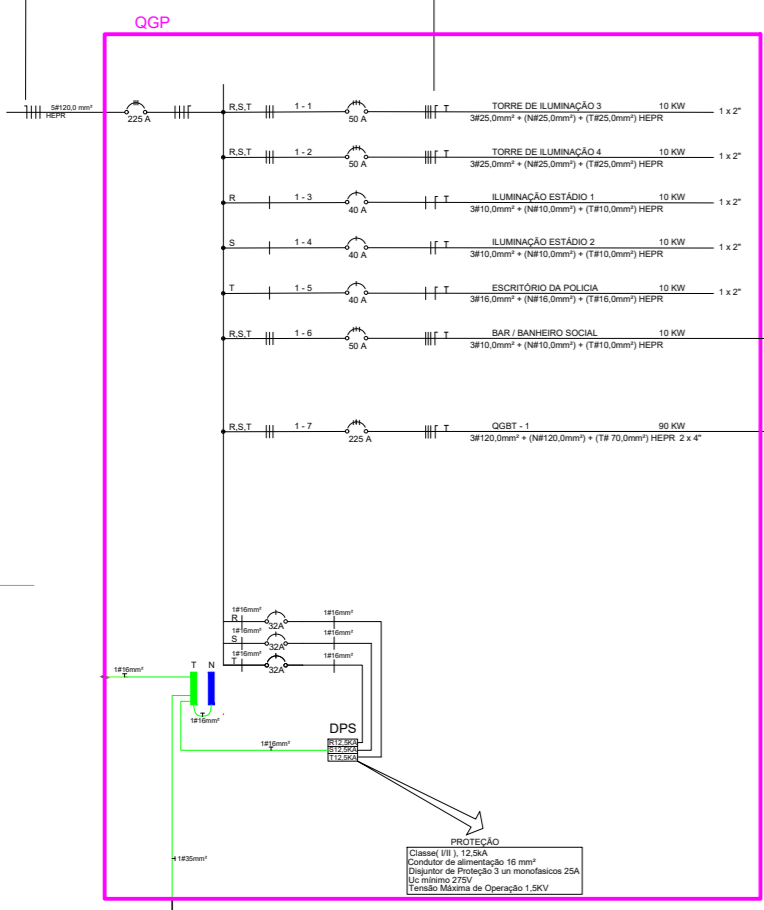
QGP

5#120,0 mm²
HEPR

225 A

R,S,T 1 - 1 50 A TORRE DE ILUMINAÇÃO 3 10 KW
3#25,0mm² + (N#25,0mm²) + (T#25,0mm²) HEPR 1 x 2"

R,S,T 1 - 2 50 A TORRE DE ILUMINAÇÃO 4 10 KW
3#25,0mm² + (N#25,0mm²) + (T#25,0mm²) HEPR 1 x 2"

R 1 - 3 40 A ILUMINAÇÃO ESTÁDIO 1 10 KW
3#10,0mm² + (N#10,0mm²) + (T#10,0mm²) HEPR 1 x 2"

S 1 - 4 40 A ILUMINAÇÃO ESTÁDIO 2 10 KW
3#10,0mm² + (N#10,0mm²) + (T#10,0mm²) HEPR 1 x 2"

T 1 - 5 40 A ESCRITÓRIO DA POLICIA 10 KW
3#16,0mm² + (N#16,0mm²) + (T#16,0mm²) HEPR 1 x 2"

R,S,T 1 - 6 50 A BAR / BANHEIRO SOCIAL 10 KW
3#10,0mm² + (N#10,0mm²) + (T#10,0mm²) HEPR

R,S,T 1 - 7 225 A QGBT - 1 90 KW
3#120,0mm² + (N#120,0mm²) + (T# 70,0mm²) HEPR 2 x 4"

1#16mm² R 32A 1#16mm²
1#16mm² S 32A 1#16mm²
1#16mm² T 32A 1#16mm²

1#16mm² T N
1#16mm²

DPS
1#16mm²
R12,5KA
S12,5KA
T12,5KA

PROTEÇÃO
Classe( I/II ), 12,5kA
Condutor de alimentação 16 mm²
Disjuntor de Proteção 3 un monofasicos 25A
Uc mínimo 275V
Tensão Máxima de Operação 1,5KV

1#35mm²